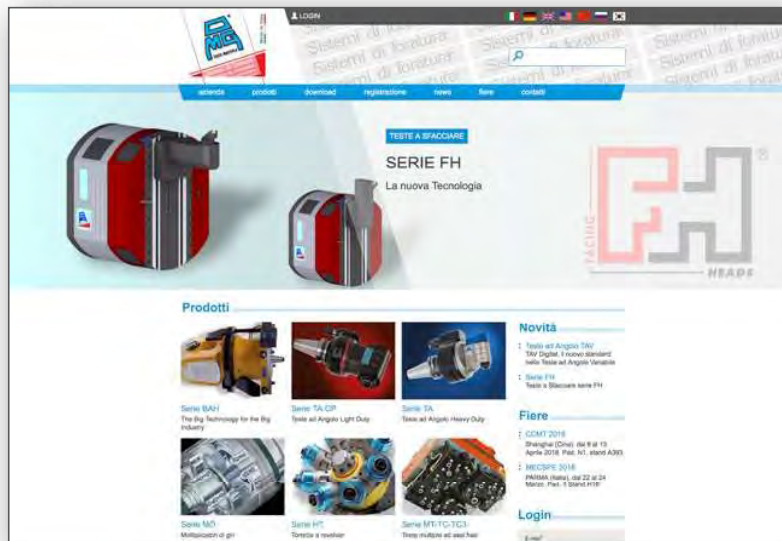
LOGIN

Sistemi di foratura

azienda prodotti download registrazione news fiere contatti

TESTE A SFACCIARE

SERIE FH

La nuova Tecnologia

FACING HEADS

Prodotti

Serie BAH
The Big Technology for the Big Industry

Serie TA CP
Teste ad Angolo Light Duty

Serie TA
Teste ad Angolo Heavy Duty

Serie MO
Moltiplicatori di giri

Serie HT
Torrette a revolver

Serie MT-TC-TC3
Teste multiple ad assi fissi

Novità

Teste ad Angolo TAV
TAV Digital, il nuovo standard nelle Teste ad Angolo Variabile

Serie FH
Teste a Sfacciare serie FH

Fiere

CCMT 2018
Shanghai (Cina), dal 9 al 13 Aprile 2018. Pad. N1, stand A393

MECSPE 2018
PARMA (Italia), dal 22 al 24 Marzo. Pad. 5 Stand H16

Login

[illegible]